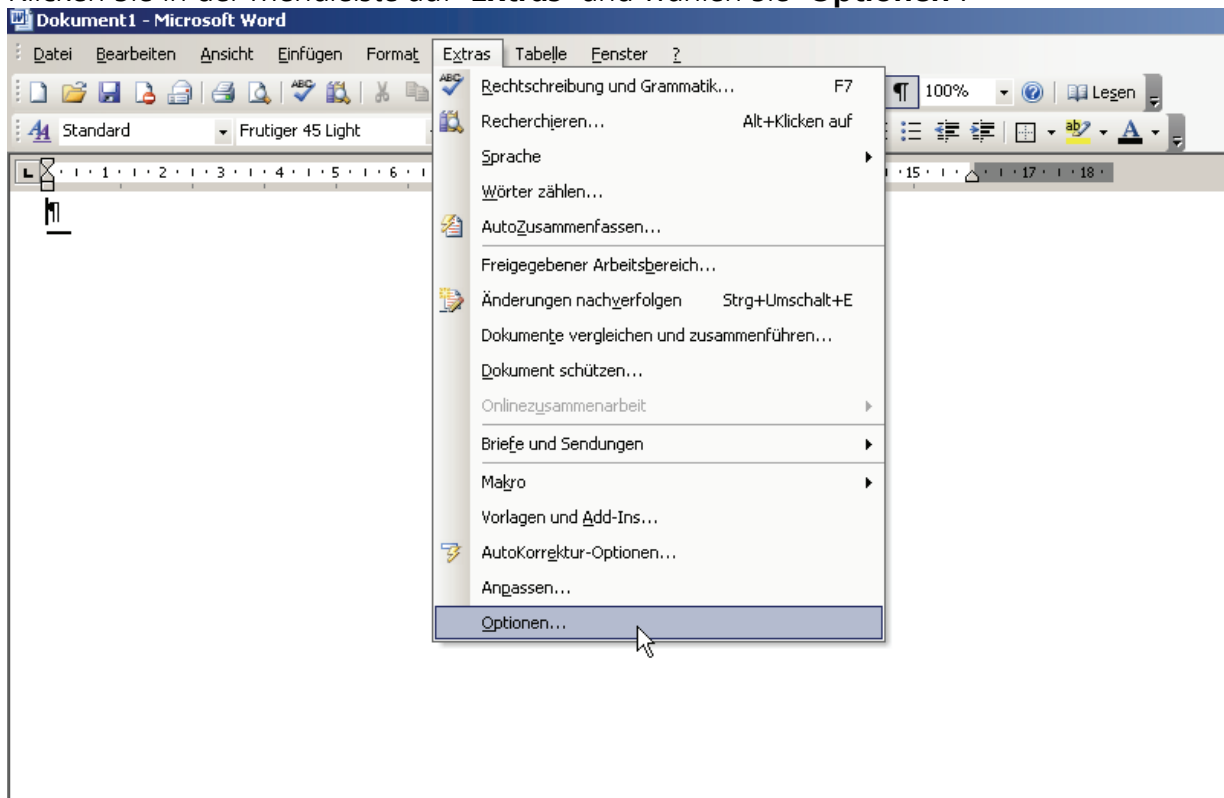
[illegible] "Extras" und wählen Sie "Optionen":

Dokument1 - Microsoft Word

Datei Bearbeiten Ansicht Einfügen Format Extras Tabelle Fenster ?

100% Lesen

Standard Frutiger 45 Light

Rechtschreibung und Grammatik... F7
Recherchieren... Alt+Klicken auf
Sprache
Wörter zählen...
AutoZusammenfassen...
Freigegebener Arbeitsbereich...
Änderungen nachverfolgen Strg+Umschalt+E
Dokumente vergleichen und zusammenführen...
Dokument schützen...
Onlinezusammenarbeit
Briefe und Sendungen
Makro
Vorlagen und Add-Ins...
AutoKorrektur-Optionen...
Anpassen...
Optionen...